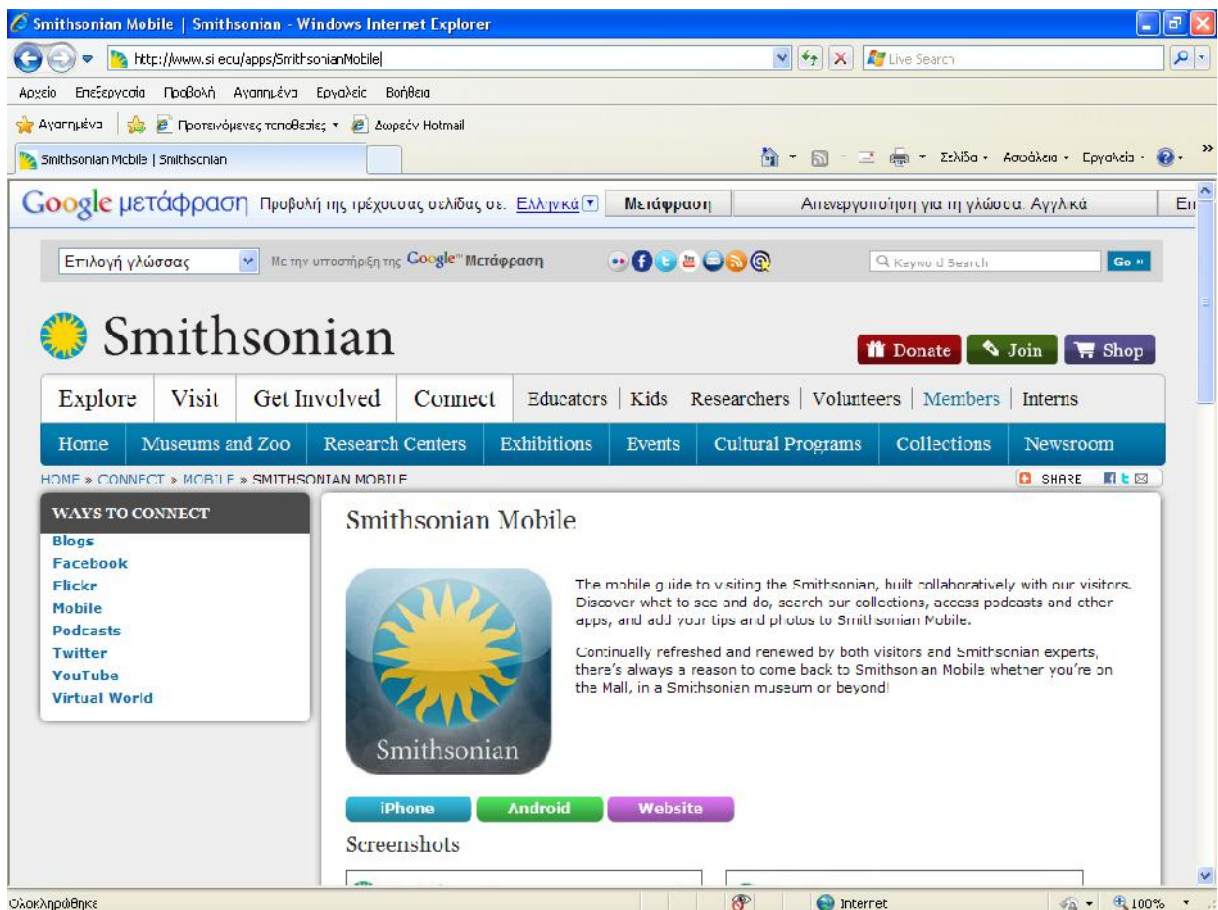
Smithsonian Mobile | Smithsonian - Windows Internet Explorer

http://www.si.edu/apps/SmithsonianMobile

Live Search

Αρχείο Επεξεργασία Προβολή Αγαπημένα Εργαλεία Βοήθεια

Αγαπημένα Προτεινόμενες τοποθεσίες Δωρεάν Hotmail

Smithsonian Mobile | Smithsonian

Σελίδα Ασφάλεια Εργαλεία

Google μετάφραση Προβολή της τρέχουσας σελίδας σε: Ελληνικά Μετάφραση Απενεργοποίηση για τη γλώσσα: Αγγλικά

Επιλογή γλώσσας Με την υποστήριξη της Google Μετάφραση

Keyword Search Go

Smithsonian

Donate Join Shop

Explore | Visit | Get Involved | Connect | Educators | Kids | Researchers | Volunteers | Members | Interns

Home | Museums and Zoo | Research Centers | Exhibitions | Events | Cultural Programs | Collections | Newsroom

HOME » CONNECT » MOBILE » SMITHSONIAN MOBILE

SHARE

WAYS TO CONNECT
Blogs
Facebook
Flickr
Mobile
Podcasts
Twitter
YouTube
Virtual World

Smithsonian Mobile

Smithsonian

The mobile guide to visiting the Smithsonian, built collaboratively with our visitors. Discover what to see and do, search our collections, access podcasts and other apps, and add your tips and photos to Smithsonian Mobile.

Continually refreshed and renewed by both visitors and Smithsonian experts, there's always a reason to come back to Smithsonian Mobile whether you're on the Mall, in a Smithsonian museum or beyond!

iPhone Android Website

Screenshots

Ολοκληρώθηκε

Internet

100%